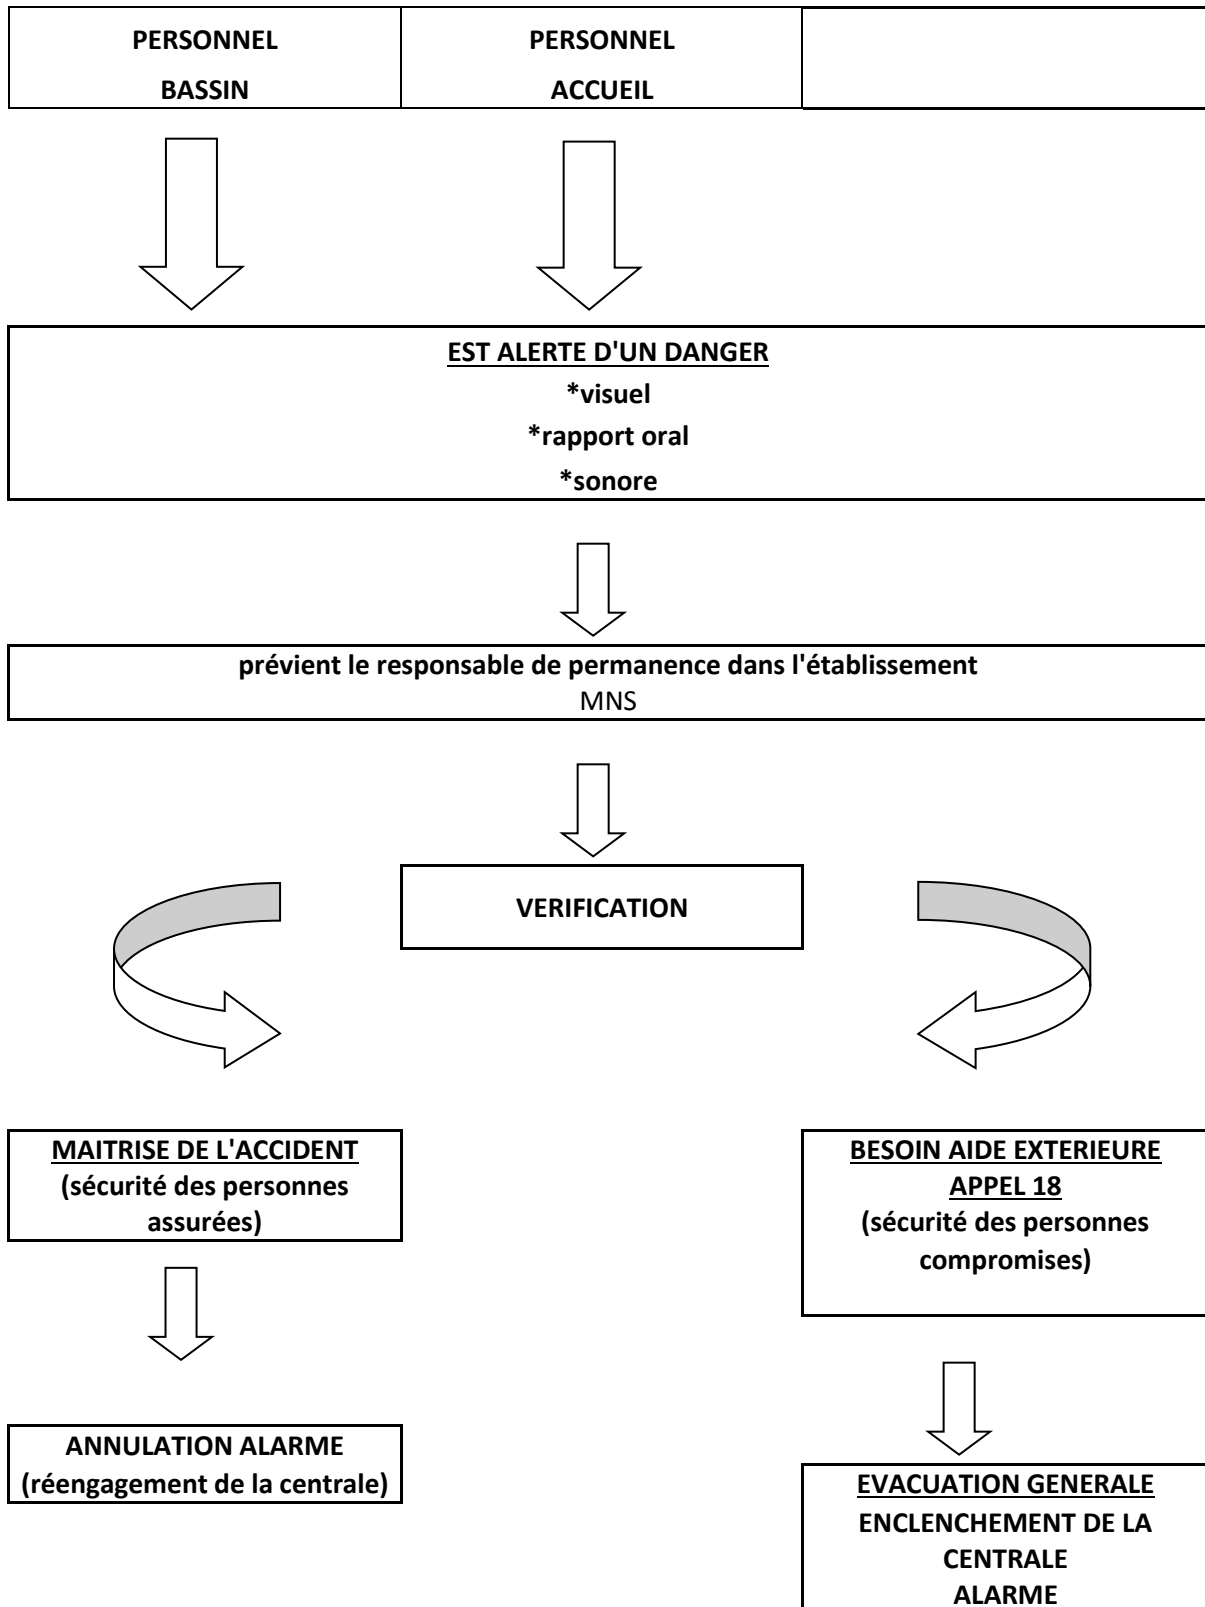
| PERSONNEL BASSIN | PERSONNEL ACCUEIL | |
|---|---|---|

EST ALERTE D'UN DANGER
*visuel
*rapport oral
*sonore

prévient le responsable de permanence dans l'établissement
MNS

VERIFICATION

MAITRISE DE L'ACCIDENT
(sécurité des personnes assurées)

ANNULATION ALARME
(réengagement de la centrale)

BESOIN AIDE EXTERIEURE
APPEL 18
(sécurité des personnes compromises)

EVACUATION GENERALE
ENCLENCHEMENT DE LA CENTRALE
ALARME